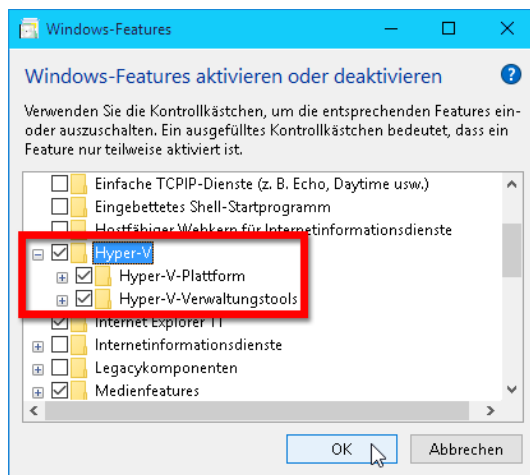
Windows-Features

Windows-Features aktivieren oder deaktivieren

?

Verwenden Sie die Kontrollkästchen, um die entsprechenden Features ein- oder auszuschalten. Ein ausgefülltes Kontrollkästchen bedeutet, dass ein Feature nur teilweise aktiviert ist.

Einfache TCPIP-Dienste (z. B. Echo, Daytime usw.)
Eingebettetes Shell-Startprogramm
Hostfähiger Webkern für Internetinformationsdienste
Hyper-V
Hyper-V-Plattform
Hyper-V-Verwaltungstools
Internet Explorer 11
Internetinformationsdienste
Legacykomponenten
Medienfeatures

OK
Abbrechen